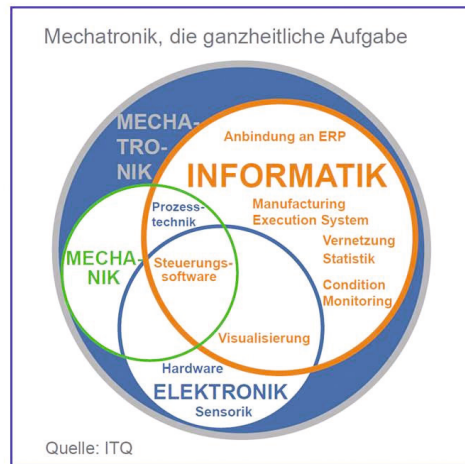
Mechatronik, die ganzheitliche Aufgabe

MECHATRONIK

Anbindung an ERP

INFORMATIK

Manufacturing Execution System

Vernetzung

Statistik

Condition Monitoring

Prozesstechnik

MECHANIK

Steuerungssoftware

Visualisierung

Hardware

ELEKTRONIK

Sensorik

Quelle: ITQ